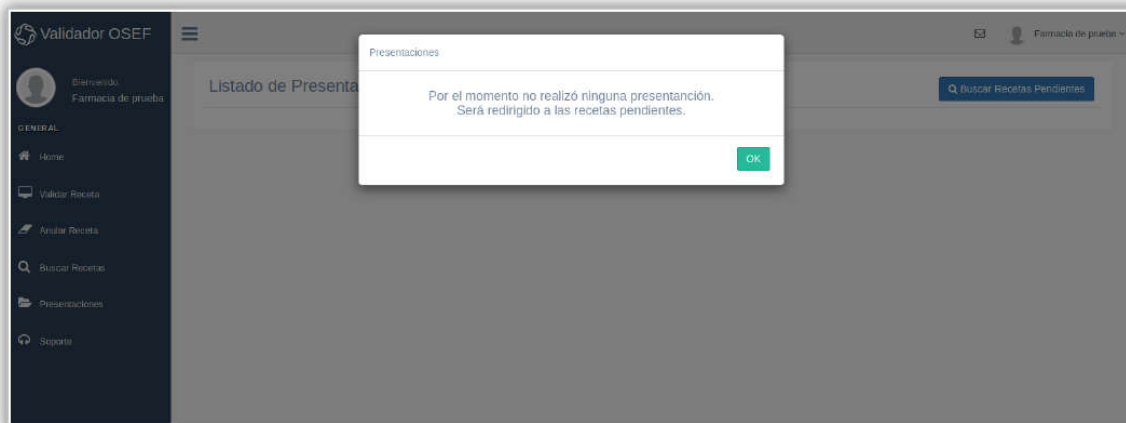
Validador OSEF

Bienvenido
Farmacia de prueba

GENERAL

Home

Validar Receta

Anular Receta

Buscar Recetas

Presentaciones

Soporte

Farmacia de prueba

Listado de Presenta

Buscar Recetas Pendientes

Presentaciones

Por el momento no realizó ninguna presentanción.
Será redirigido a las recetas pendientes.

OK